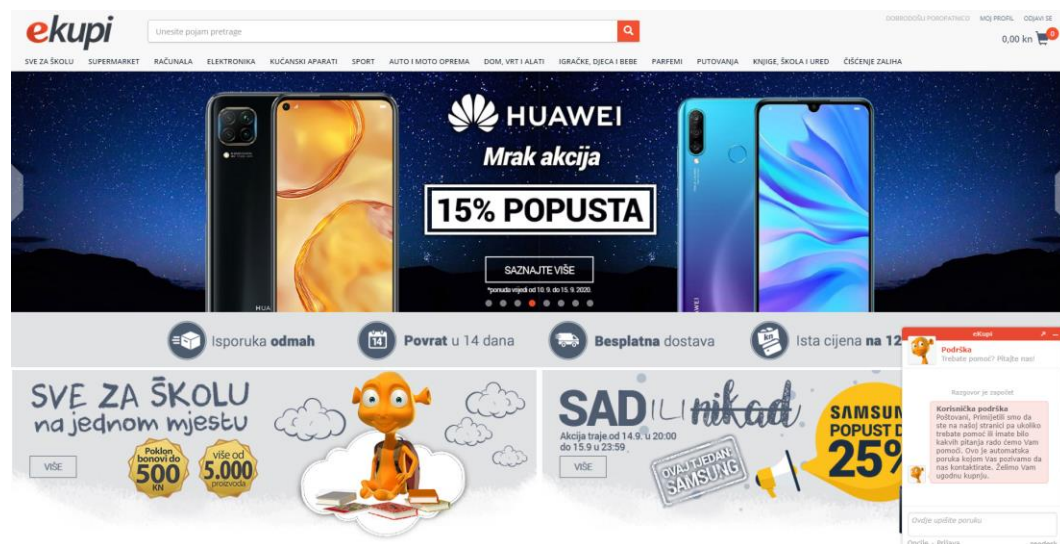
ekupi

Unesite pojam pretrage

DOBRODOŠLI POHOPATNICO MOJ PROFIL ODJAVI SE

0,00 kn 0

SVE ZA ŠKOLU SUPERMARKET RAČUNALA ELEKTRONIKA KUĆANSKI APARATI SPORT AUTO I MOTO OPREMA DOM, VRT I ALATI IGRAČKE, DJECA I BEBE PARFEMI PUTOVANJA KNJIGE, ŠKOLA I URED ČIŠĆENJE ZALIHA

HUAWEI

Mrak akcija

15% POPUSTA

SAZNAJTE VIŠE

*ponuda vrijedi od 10.9. do 15.9.2020.

Isporuka odmah

14

Povrat u 14 dana

Besplatna dostava

Ista cijena na 12

SVE ZA ŠKOLU na jednom mjestu

VIŠE

Poklon bonovi do 500 KN

više od 5.000 proizvoda

SAD ILI nikad

Akcija traje od 14.9. u 20:00 do 15.9 u 23:59

VIŠE

OVAJ TJEDAN SAMSUNG

SAMSUNG POPUST D 25%

eKupi

Podrška

Trebate pomoć? Pitajte nas!

Razgovor je započet

Korisnička podrška

Poštovani, Primijetili smo da ste na našoj stranici pa ukoliko trebate pomoć ili imate bilo kakvih pitanja rado ćemo Vam pomoći. Ovo je automatska poruka kojom Vas pozivamo da nas kontaktirate. Želimo Vam ugodnu kupnju.

Ovdje upišite poruku